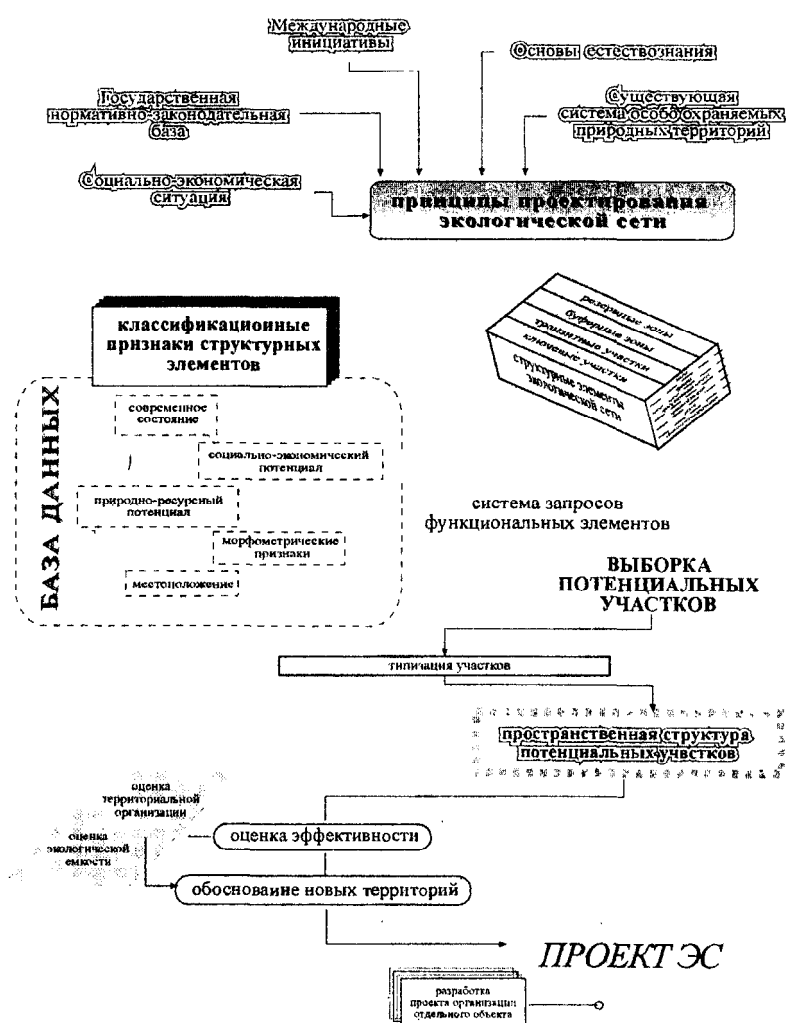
Международные инициативы

Основы естествознания

Государственная нормативно-законодательная база

Существующая система особо охраняемых природных территорий

Социально-экономическая ситуация

принципы проектирования экологической сети

классификационные признаки структурных элементов

БАЗА ДАННЫХ

современное состояние

социально-экономический потенциал

природно-ресурсный потенциал

морфометрические признаки

местоположение

резервные зоны

буферные зоны

транзитные участки

ключевые участки

структурные элементы экологической сети

система запросов функциональных элементов

ВЫБОРКА ПОТЕНЦИАЛЬНЫХ УЧАСТКОВ

типизация участков

пространственная структура потенциальных участков

оценка территориальной организации

оценка экологической емкости

оценка эффективности

обоснование новых территорий

ПРОЕКТ ЭС

разработка проекта организации отдельного объекта